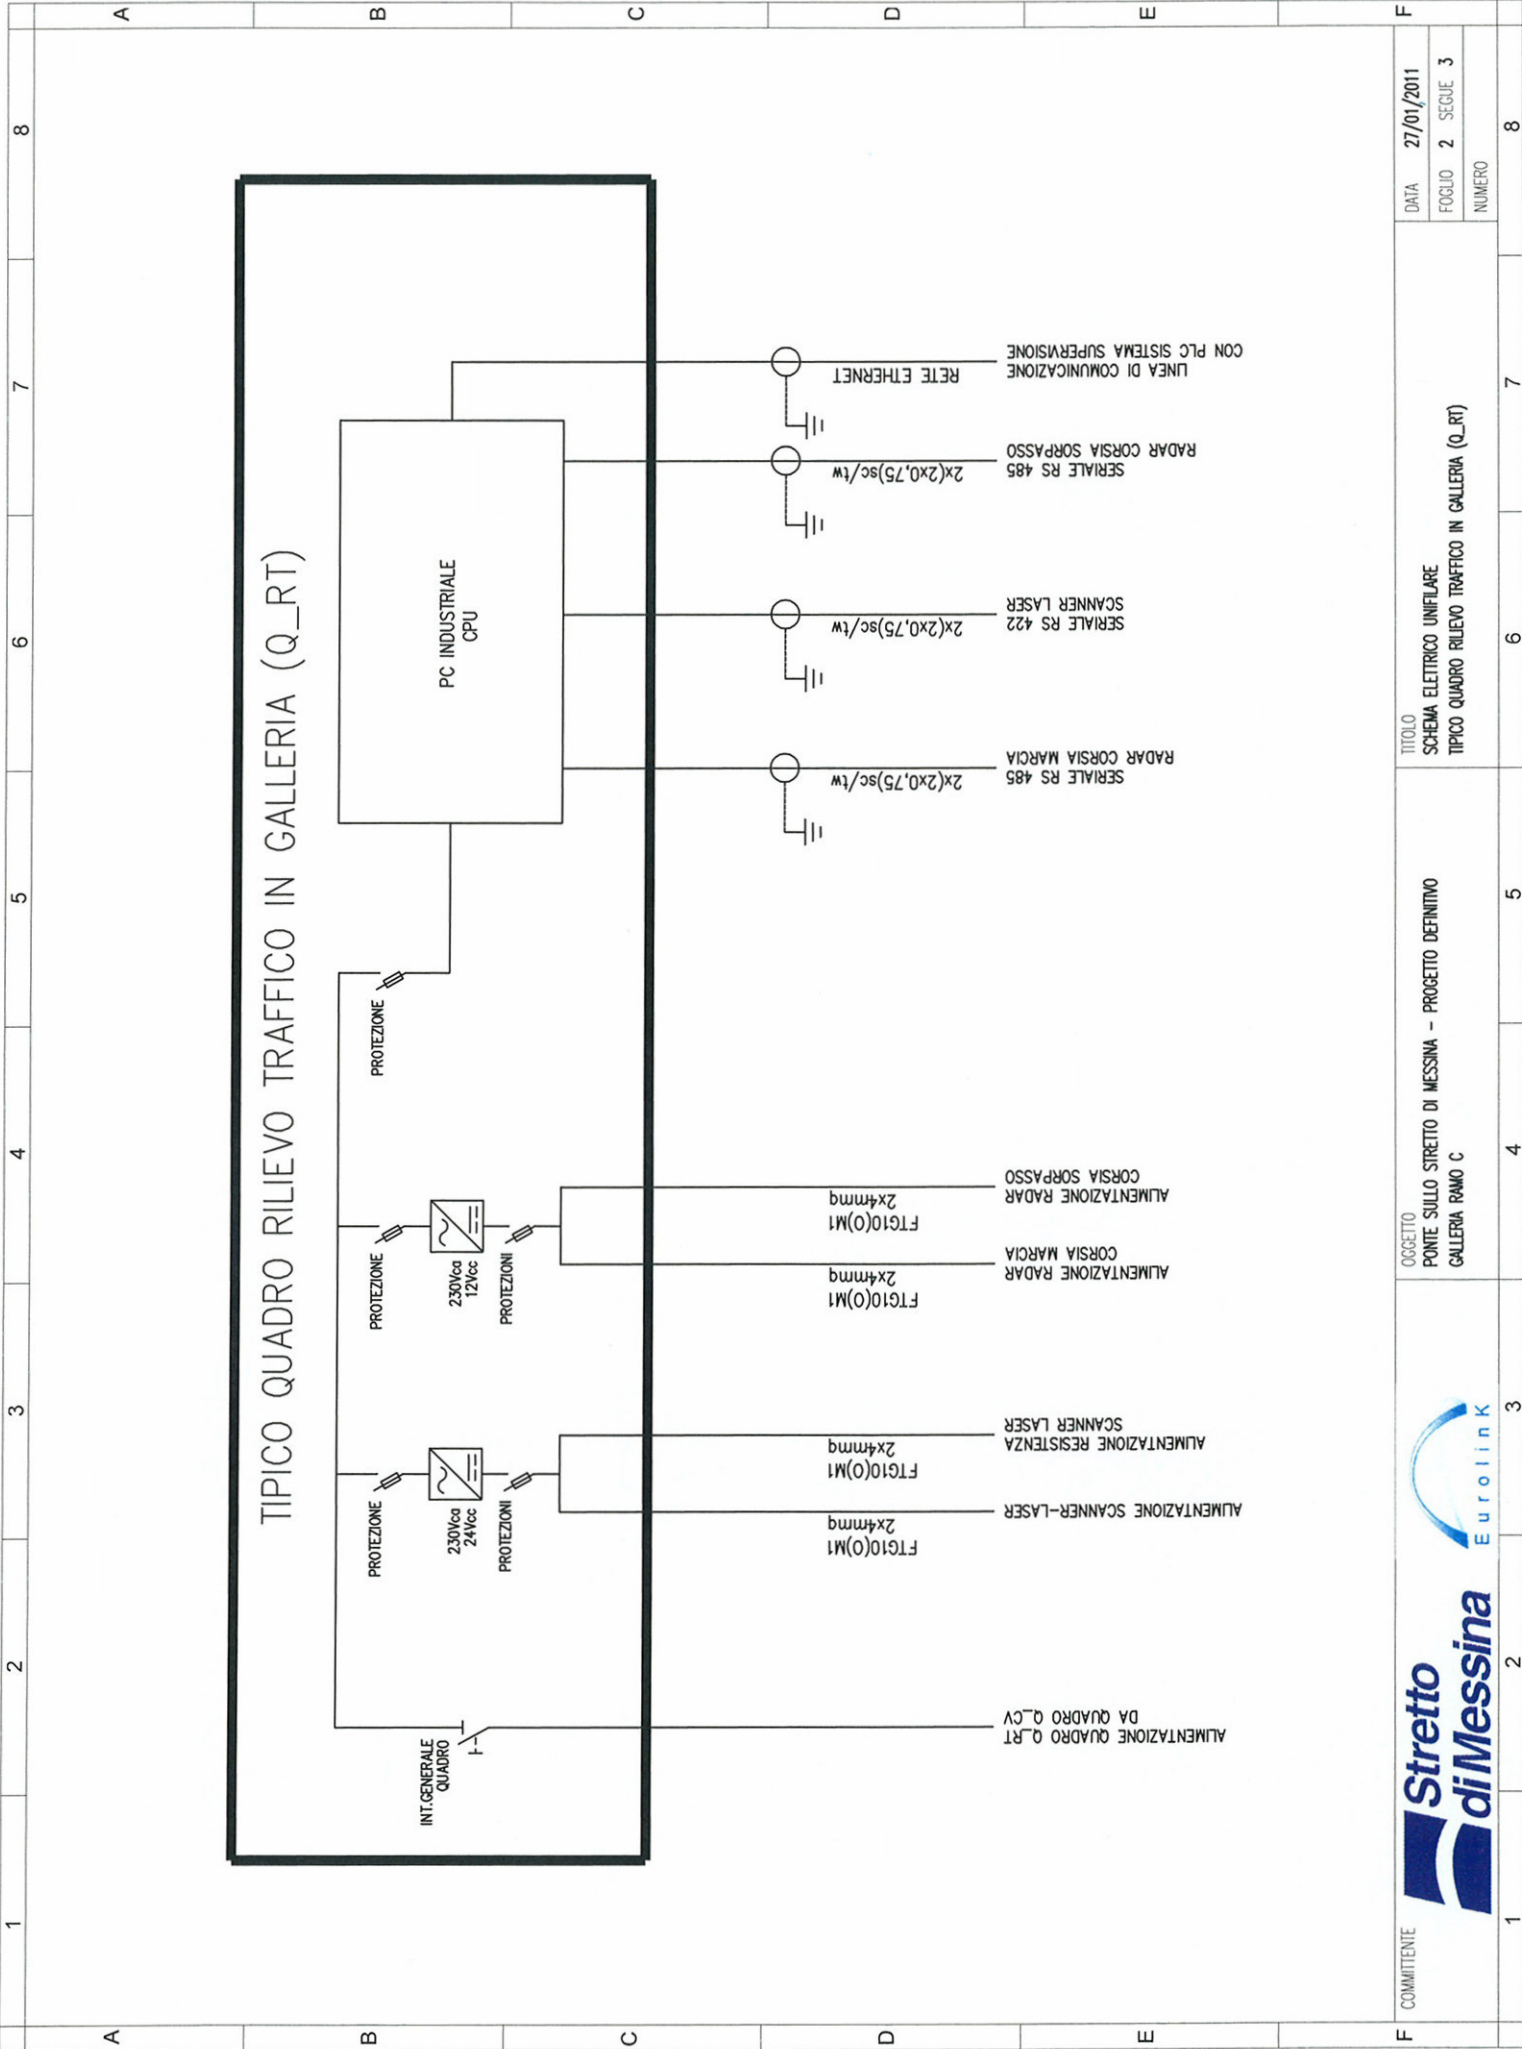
A B C D E F

1 2 3 4 5 6 7 8

TIPICO QUADRO RILIEVO TRAFFICO IN GALLERIA (Q_RT)

PC INDUSTRIALE
CPU

PROTEZIONE

PROTEZIONE
230Vca
12Vcc
PROTEZIONI

PROTEZIONE
230Vca
24Vcc
PROTEZIONI

INT.GENERALE
QUADRO

RETE ETHERNET
LINEA DI COMUNICAZIONE
CON PLC SISTEMA SUPERVISIONE

2x(2x0,75)sc/tw
SERIALE RS 485
RADAR CORSIA SORPASSO

2x(2x0,75)sc/tw
SERIALE RS 422
SCANNER LASER

2x(2x0,75)sc/tw
SERIALE RS 485
RADAR CORSIA MARCIA

FTG10(O)M1
2x4mmq
ALIMENTAZIONE RADAR
CORSIA SORPASSO

FTG10(O)M1
2x4mmq
ALIMENTAZIONE RADAR
CORSIA MARCIA

FTG10(O)M1
2x4mmq
ALIMENTAZIONE RESISTENZA
SCANNER LASER

FTG10(O)M1
2x4mmq
ALIMENTAZIONE SCANNER-LASER

ALIMENTAZIONE QUADRO Q_RT
DA QUADRO Q_CV

COMMITTENTE
Stretto di Messina
Eurolink

OGGETTO
PONTE SULLO STRETTO DI MESSINA - PROGETTO DEFINITIVO
GALLERIA RAMO C

TITOLO
SCHEMA ELETTRICO UNIFILARE
TIPICO QUADRO RILIEVO TRAFFICO IN GALLERIA (Q_RT)

DATA 27/01/2011
FOGLIO 2 SEGUE 3
NUMERO